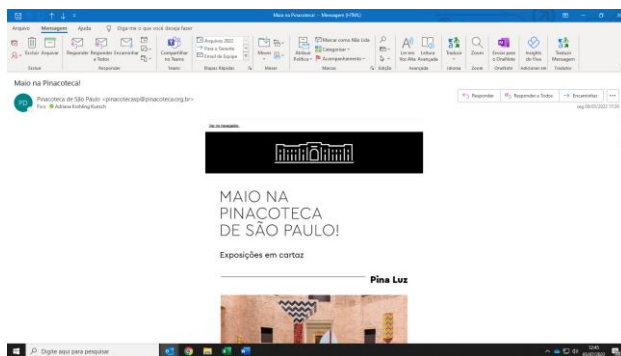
Maio na Pinacoteca! - Mensagem (HTML)

Arquivo Mensagem Ajuda Diga-me o que você deseja fazer

Excluir Arquivar Responder Responder a Todos Encaminhar Compartilhar no Teams Arquivos 2022 Para o Gerente Email de Equipe Mover Atribuir Política Marcar como Não Lida Categorizar Acompanhamento Ler em Voz Alta Linhas Avançada Traduzir Zoom Enviar para o OneNote Insights do Viva Traduzir Mensagem

Excluir Responder Teams Etapas Rápidas Mover Marcas Edição Imersiva Idioma Zoom OneNote Adicionar-me Tradutor

Maio na Pinacoteca!

Pinacoteca de São Paulo <pinacotecasp@pinacoteca.org.br>
Para Adriana Rohling Kuesch

Responder Responder a Todos Encaminhar
seg 09/05/2022 17:34

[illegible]

MAIO NA PINACOTECA DE SÃO PAULO!

Exposições em cartaz

Pina Luz

Digite aqui para pesquisar

12:45 09/05/2022